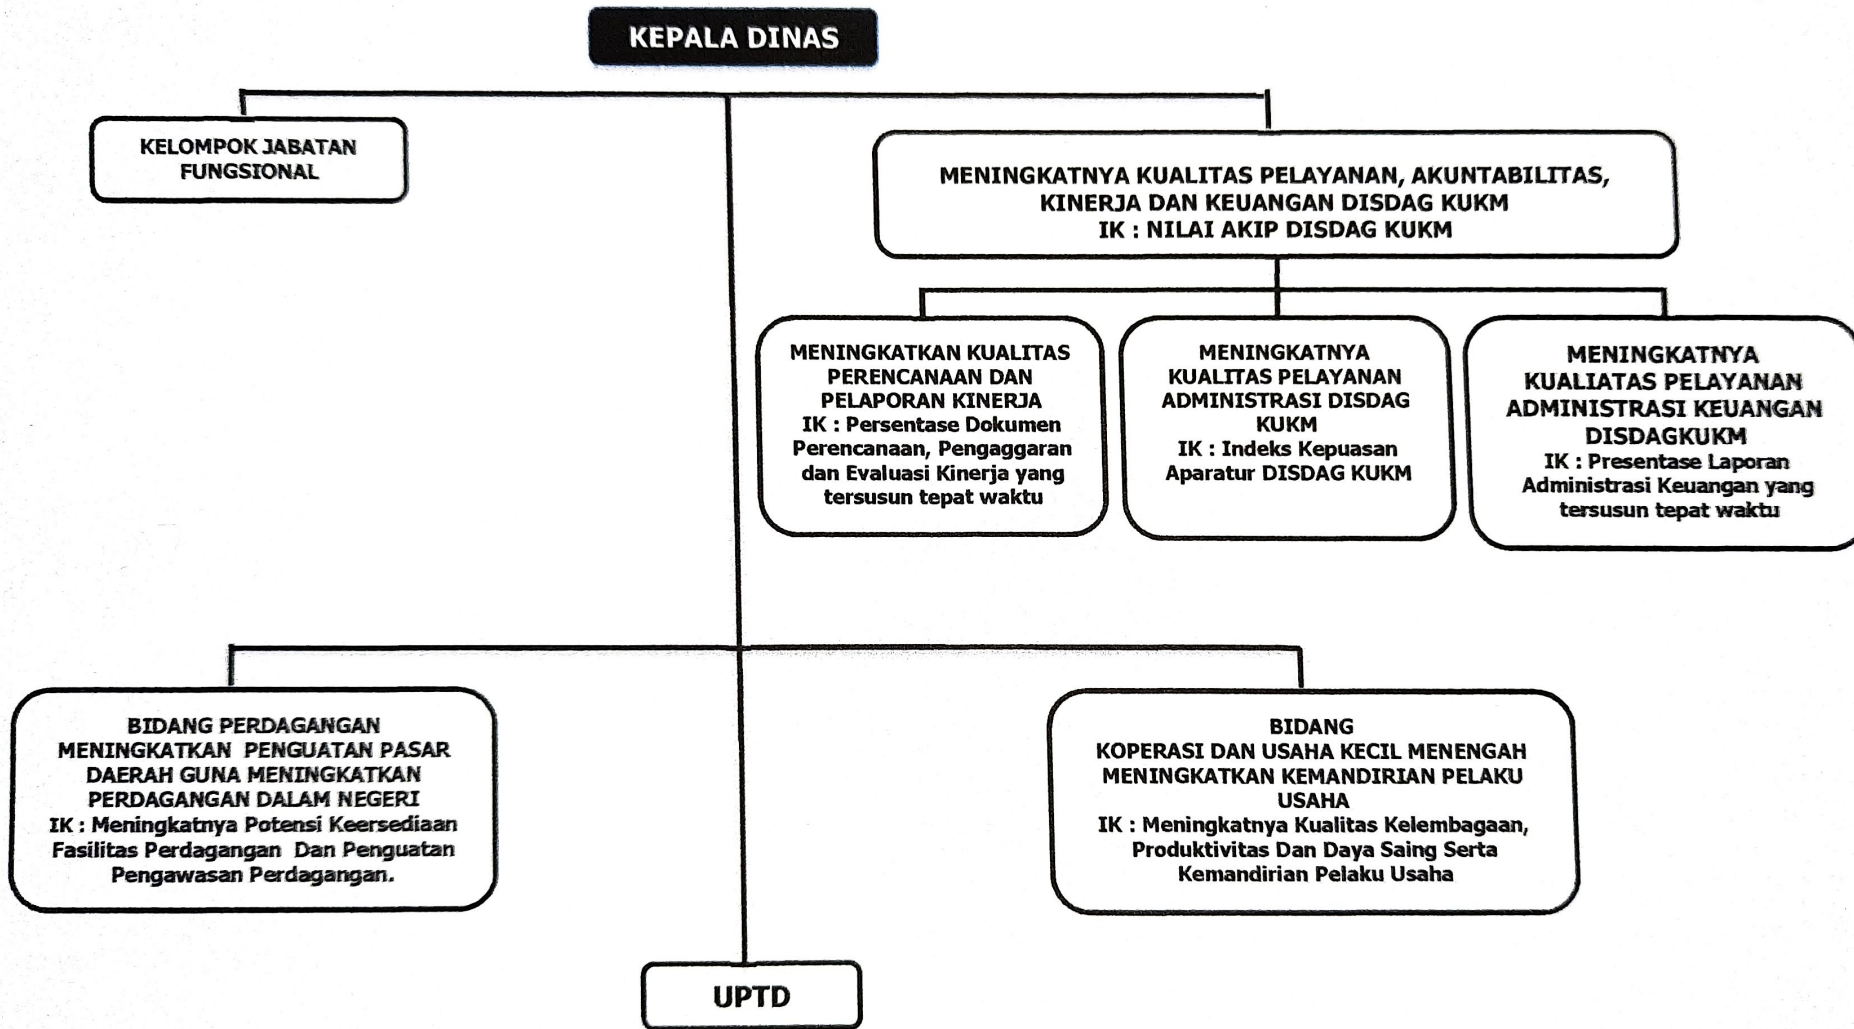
KEPALA DINAS

KELOMPOK JABATAN FUNGSIONAL

MENINGKATNYA KUALITAS PELAYANAN, AKUNTABILITAS, KINERJA DAN KEUANGAN DISDAG KUKM
IK : NILAI AKIP DISDAG KUKM

MENINGKATKAN KUALITAS PERENCANAAN DAN PELAPORAN KINERJA
IK : Persentase Dokumen Perencanaan, Pengaggaran dan Evaluasi Kinerja yang tersusun tepat waktu

MENINGKATNYA KUALITAS PELAYANAN ADMINISTRASI DISDAG KUKM
IK : Indeks Kepuasan Aparatur DISDAG KUKM

MENINGKATNYA KUALIATAS PELAYANAN ADMINISTRASI KEUANGAN DISDAGKUKM
IK : Presentase Laporan Administrasi Keuangan yang tersusun tepat waktu

BIDANG PERDAGANGAN
MENINGKATKAN PENGUATAN PASAR DAERAH GUNA MENINGKATKAN PERDAGANGAN DALAM NEGERI
IK : Meningkatnya Potensi Keersediaan Fasilitas Perdagangan Dan Penguatan Pengawasan Perdagangan.

BIDANG
KOPERASI DAN USAHA KECIL MENENGAH
MENINGKATKAN KEMANDIRIAN PELAKU USAHA
IK : Meningkatnya Kualitas Kelembagaan, Produktivitas Dan Daya Saing Serta Kemandirian Pelaku Usaha

UPTD